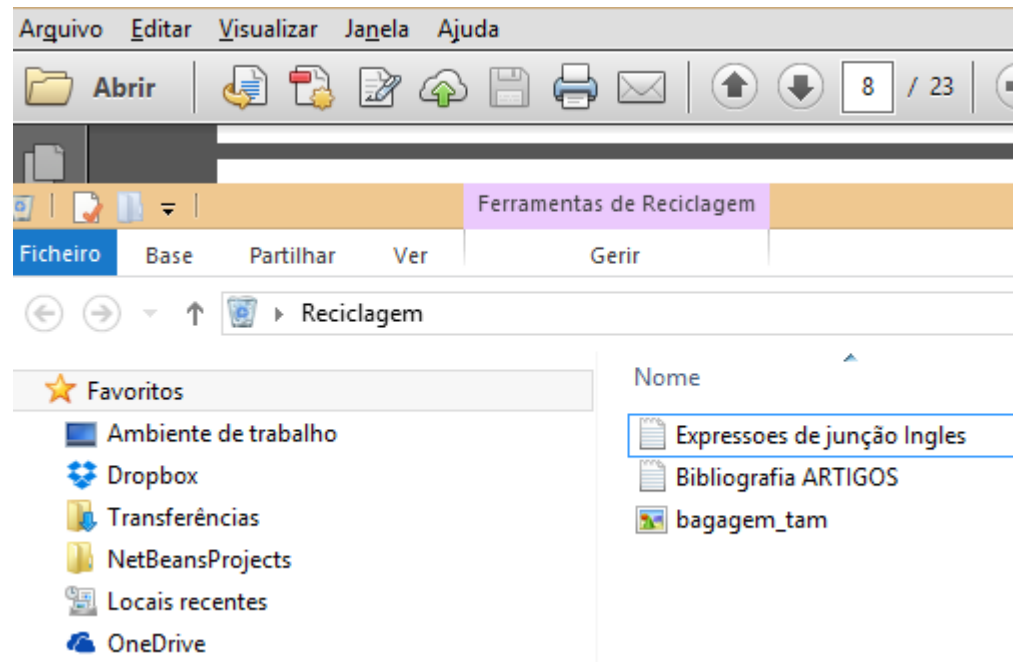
Arquivo Editar Visualizar Janela Ajuda

Abrir

8 / 23

Ferramentas de Reciclagem

Ficheiro Base Partilhar Ver Gerir

Reciclagem

Favoritos
Ambiente de trabalho
Dropbox
Transferências
NetBeansProjects
Locais recentes
OneDrive

Nome
Expressoes de junção Ingles
Bibliografia ARTIGOS
bagagem_tam